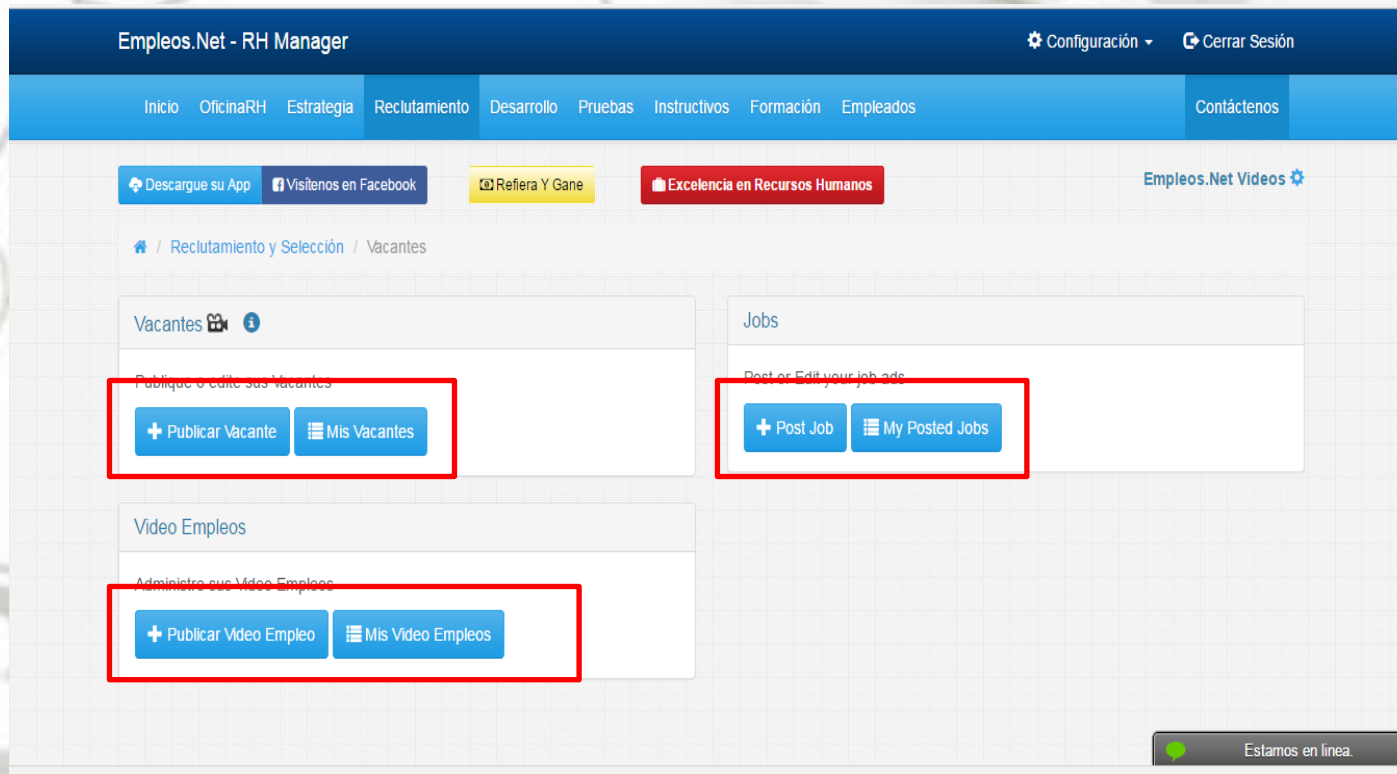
Empleos.Net - RH Manager

Configuración

Cerrar Sesión

Inicio OficinaRH Estrategia Reclutamiento Desarrollo Pruebas Instructivos Formación Empleados

Contáctenos

Descargue su App

Visítenos en Facebook

Refiera Y Gane

Excelencia en Recursos Humanos

Empleos.Net Videos

Reclutamiento y Selección / Vacantes

Vacantes

Publique o edite sus Vacantes

Publicar Vacante

Mis Vacantes

Jobs

Post or Edit your job ads

Post Job

My Posted Jobs

Video Empleos

Administre sus Video Empleos

Publicar Video Empleo

Mis Video Empleos

Estamos en linea.